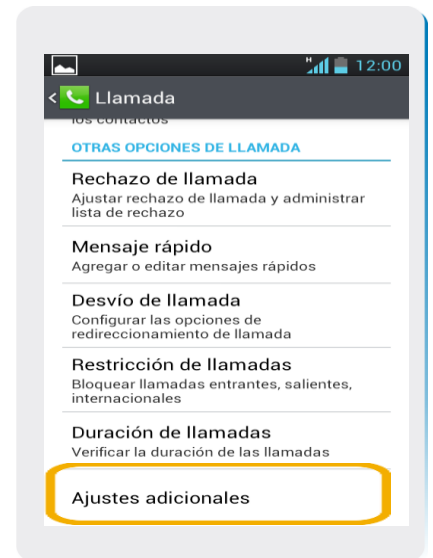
H 12:00

Llamada

los contactos

OTRAS OPCIONES DE LLAMADA

Rechazo de llamada
Ajustar rechazo de llamada y administrar lista de rechazo

Mensaje rápido
Agregar o editar mensajes rápidos

Desvío de llamada
Configurar las opciones de redireccionamiento de llamada

Restricción de llamadas
Bloquear llamadas entrantes, salientes, internacionales

Duración de llamadas
Verificar la duración de las llamadas

Ajustes adicionales